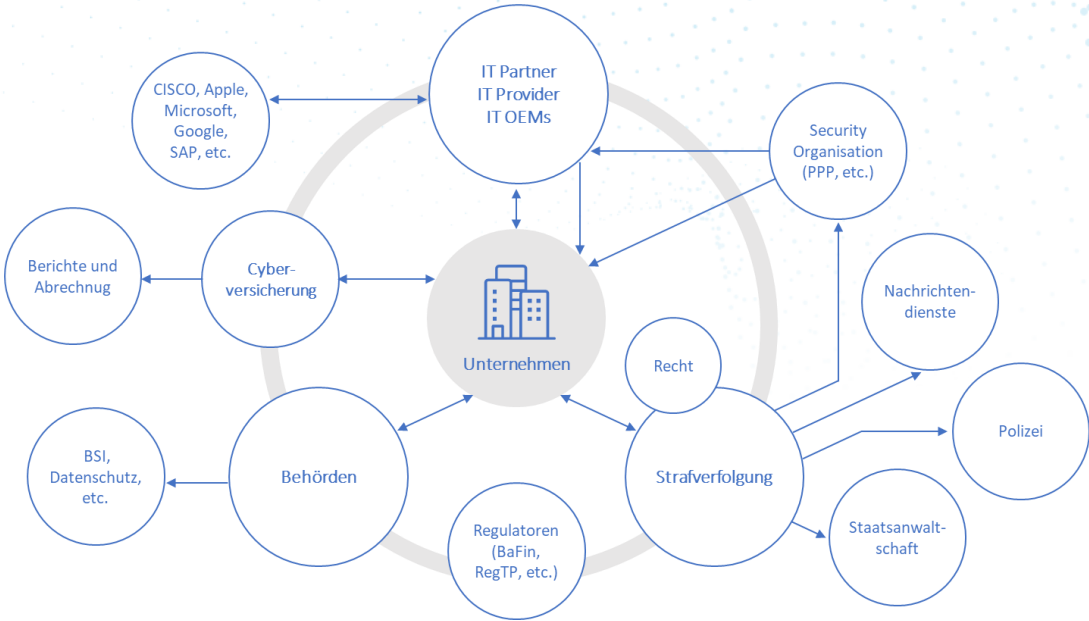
IT Partner
IT Provider
IT OEMs

CISCO, Apple, Microsoft, Google, SAP, etc.

Security Organisation (PPP, etc.)

Berichte und Abrechnug

Cyberversicherung

Unternehmen

Nachrichtendienste

Recht

Polizei

BSI, Datenschutz, etc.

Behörden

Strafverfolgung

Regulatoren (BaFin, RegTP, etc.)

Staatsanwaltschaft